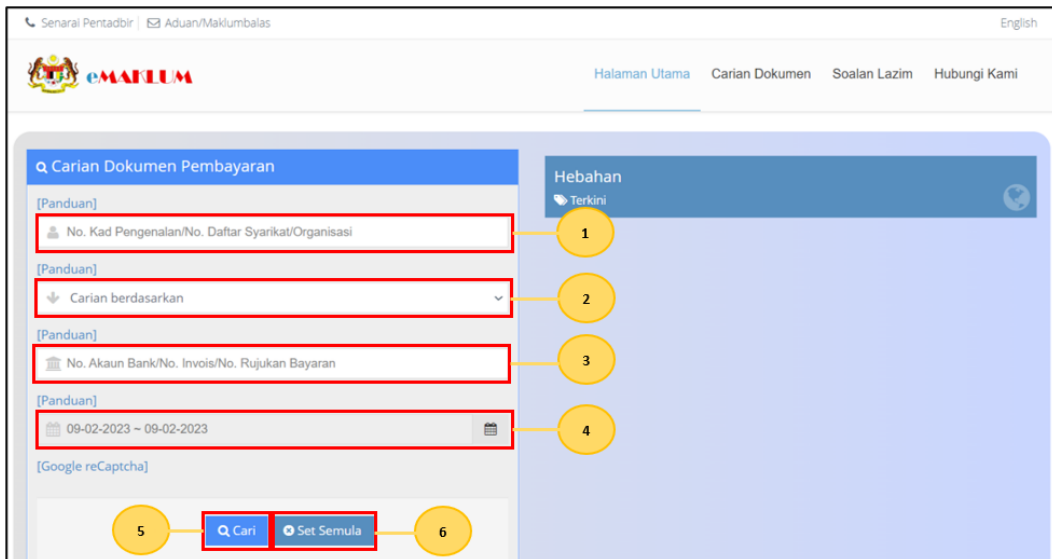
Senarai Pentadbir | Aduan/Maklumbalas English

eMAKLUM

Halaman Utama Carian Dokumen Soalan Lazim Hubungi Kami

Carian Dokumen Pembayaran

[Panduan]

No. Kad Pengenalan/No. Daftar Syarikat/Organisasi

1

[Panduan]

Carian berdasarkan

2

[Panduan]

No. Akaun Bank/No. Invois/No. Rujukan Bayaran

3

[Panduan]

09-02-2023 ~ 09-02-2023

4

[Google reCaptcha]

5

Cari

Set Semula

6

Hebahan

Terkini